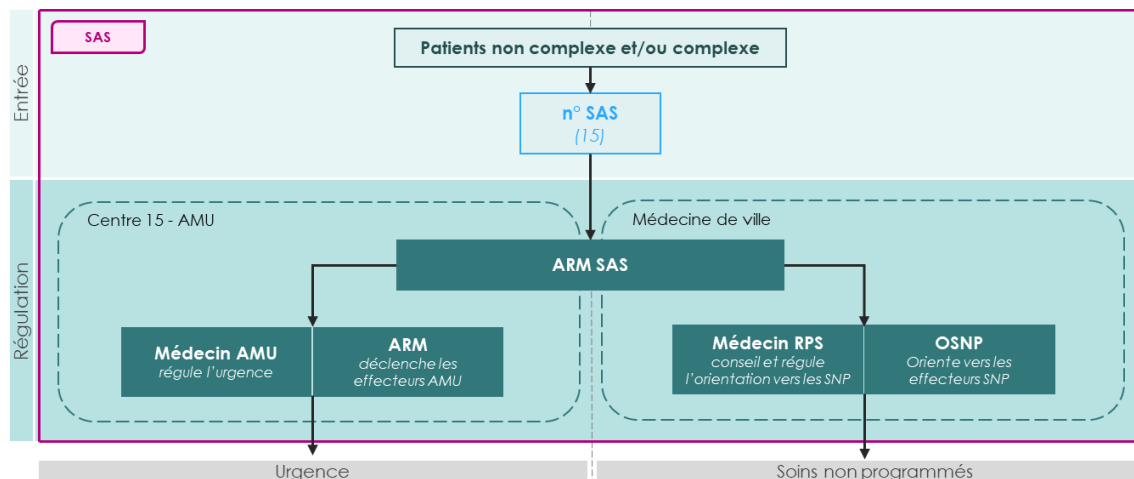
SAS

Entrée

Patients non complexe et/ou complexe

n° SAS
(15)

Régulation

Centre 15 - AMU

Médecine de ville

ARM SAS

Médecin AMU
régule l'urgence

ARM
déclenche les effecteurs AMU

Médecin RPS
conseil et régule l'orientation vers les SNP

OSNP
Oriente vers les effecteurs SNP

Urgence

Soins non programmés